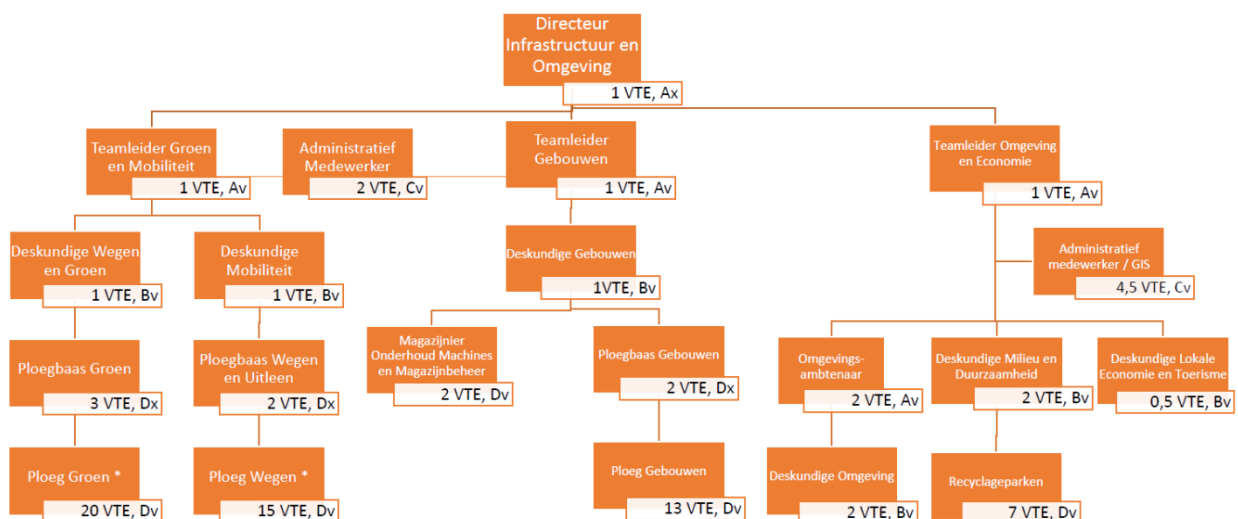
Directeur Infrastructuur en Omgeving
1 VTE, Ax

Teamleider Groen en Mobiliteit
1 VTE, Av

Administratief Medewerker
2 VTE, Cv

Teamleider Gebouwen
1 VTE, Av

Teamleider Omgeving en Economie
1 VTE, Av

Deskundige Wegen en Groen
1 VTE, Bv

Deskundige Mobiliteit
1 VTE, Bv

Deskundige Gebouwen
1VTE, Bv

Administratief medewerker / GIS
4,5 VTE, Cv

Ploegbaas Groen
3 VTE, Dx

Ploegbaas Wegen en Uitleen
2 VTE, Dx

Magazijnier Onderhoud Machines en Magazijnbeheer
2 VTE, Dv

Ploegbaas Gebouwen
2 VTE, Dx

Omgevings-ambtenaar
2 VTE, Av

Deskundige Milieu en Duurzaamheid
2 VTE, Bv

Deskundige Lokale Economie en Toerisme
0,5 VTE, Bv

Ploeg Groen *
20 VTE, Dv

Ploeg Wegen *
15 VTE, Dv

Ploeg Gebouwen
13 VTE, Dv

Deskundige Omgeving
2 VTE, Bv

Recyclageparken
7 VTE, Dv